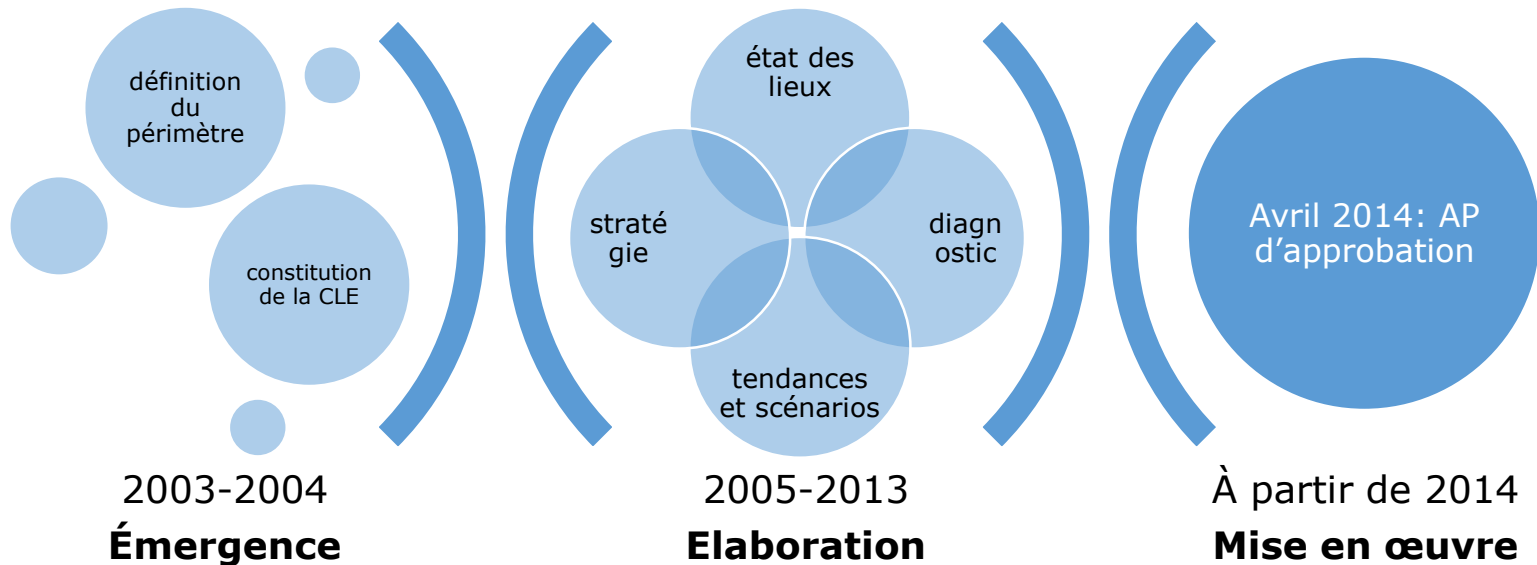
définition du périmètre

constitution de la CLE

2003-2004
**Émergence**

état des lieux

stratégie

diagnostic

tendances et scénarios

2005-2013
**Elaboration**

Avril 2014: AP d'approbation

À partir de 2014
**Mise en œuvre**